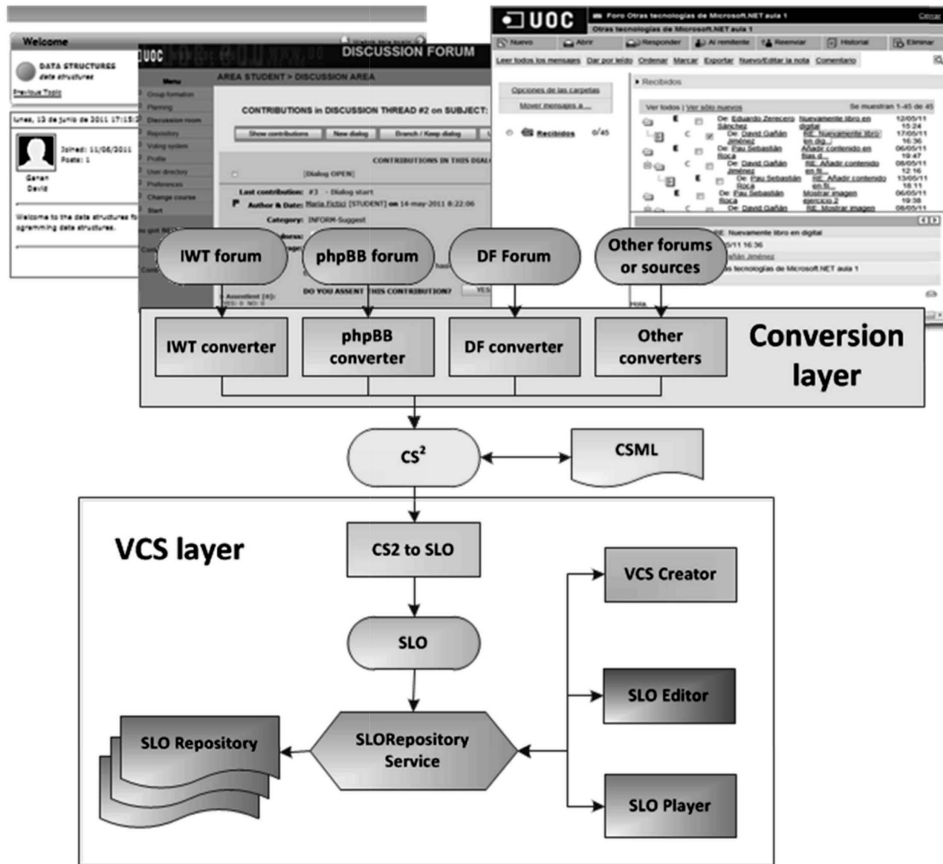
Welcome

DATA STRUCTURES
data structures

Previous Topic

lunes, 13 de junio de 2011 17:15:2

Joined: 11/06/2011
Posts: 1

Genan
David

Welcome to the data structures fo ogramming data structures.

UOC

DISCUSSION FORUM

Menu

Group formation
Planning
Discussion room
Repository
Voting system
Profile
User directory
Preferences
Change course
Start

AREA STUDENT > DISCUSSION AREA

CONTRIBUTIONS in DISCUSSION THREAD #2 on SUBJECT:

Show contributions | New dialog | Branch / Keep dialog

CONTRIBUTIONS IN THIS DIALO

[Dialog OPEN]

Last contribution: #3 - Dialog start
Author & Date: Maria Ficticj [STUDENT] on 14-may-2011 8:22:06
Category: INFORM-Suggest

DO YOU ASSENT THIS CONTRIBUTION?

UOC

Foro Otras tecnologías de Microsoft.NET aula 1

Otras tecnologías de Microsoft.NET aula 1

Cerrar

Nuevo | Abrir | Responder | Al remitente | Reenviar | Historial | Eliminar

Leer todos los mensajes | Dar por leído | Ordenar | Marcar | Exportar | Nuevo/Editar la nota | Comentario

Opciones de las carpetas
Mover mensajes a ...

Recibidos 0/45

Recibidos

Ver todos | Ver sólo nuevos

Se muestran 1-45 de 45

De: Eduardo Zerecero Sánchez | Nuevamente libro en digital | 12/05/11 15:24
De: David Gañán Jiménez | RE: Nuevamente libro en dig... | 17/05/11 16:36
De: Pau Sebastián Roca | Añadir contenido en fi... | 06/05/11 19:47
De: David Gañán Jiménez | RE: Añadir contenido en fi... | 06/05/11 12:16
De: Pau Sebastián Roca | RE: Añadir contenido en fi... | 13/05/11 18:11
De: Pau Sebastián Roca | Mostrar imagen ejercicio 2 | 06/05/11 19:38
De: David Gañán | RE: Mostrar imagen | 06/05/11

RE: Nuevamente libro en digital
05/11 16:36
Gañán Jiménez
as tecnologías de Microsoft.NET aula 1

Hola,

IWT forum | phpBB forum | DF Forum | Other forums or sources

IWT converter | phpBB converter | DF converter | Other converters

Conversion layer

CS$^2$

CSML

VCS layer

CS2 to SLO

SLO

VCS Creator

SLO Editor

SLO Repository

SLORepository Service

SLO Player